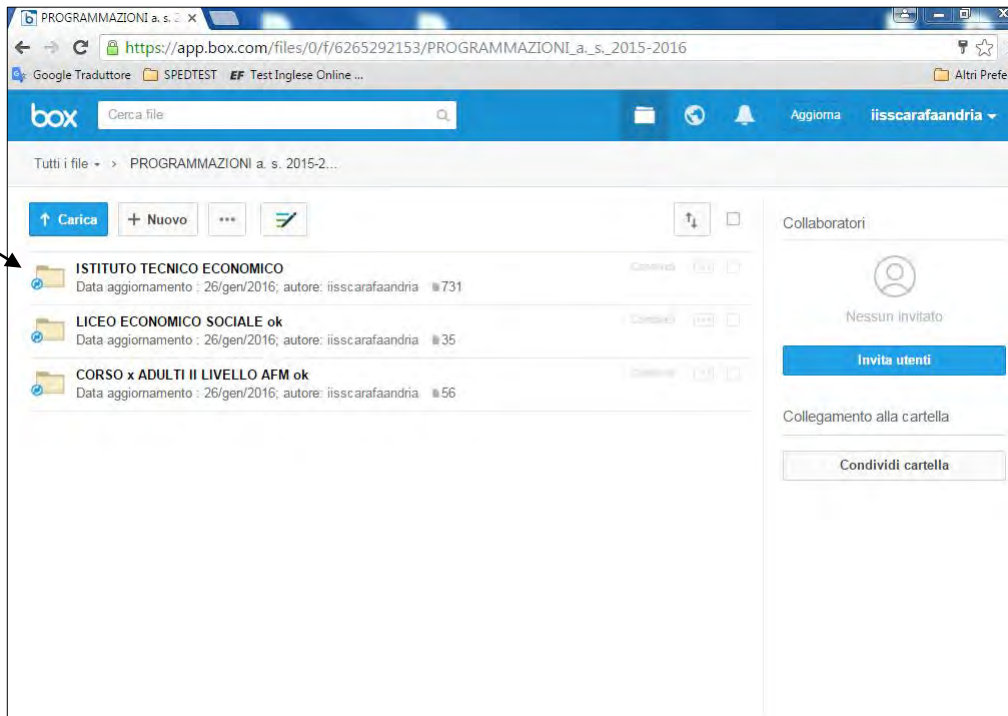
PROGRAMMAZIONI a. s. 2

https://app.box.com/files/0/f/6265292153/PROGRAMMAZIONI_a._s._2015-2016

Google Traduttore SPEDTEST EF Test Inglese Online ... Altri Prefe

box Cerca file Aggiorna iisscarafaandria

Tutti i file › PROGRAMMAZIONI a. s. 2015-2...

Carica + Nuovo ···

ISTITUTO TECNICO ECONOMICO
Data aggiornamento : 26/gen/2016; autore: iisscarafaandria 731

LICEO ECONOMICO SOCIALE ok
Data aggiornamento : 26/gen/2016; autore: iisscarafaandria 35

CORSO x ADULTI II LIVELLO AFM ok
Data aggiornamento : 26/gen/2016; autore: iisscarafaandria 56

Collaboratori

Nessun invitato

Invita utenti

Collegamento alla cartella

Condividi cartella